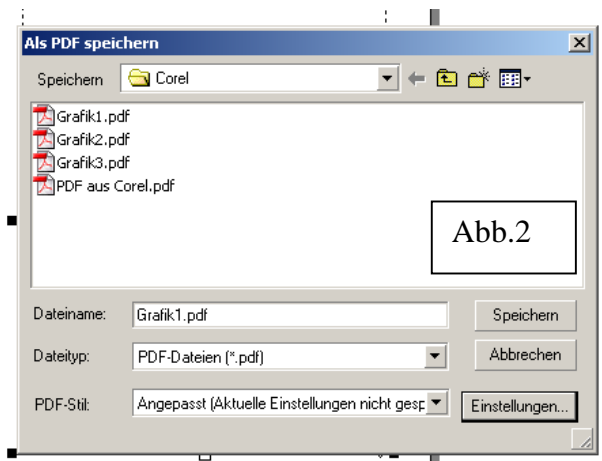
Als PDF speichern

Speichern Corel

Grafik1.pdf
Grafik2.pdf
Grafik3.pdf
PDF aus Corel.pdf

Abb.2

Dateiname: Grafik1.pdf
Speichern

Dateityp: PDF-Dateien (*.pdf)
Abbrechen

PDF-Stil: Angepasst (Aktuelle Einstellungen nicht gesp
Einstellungen...